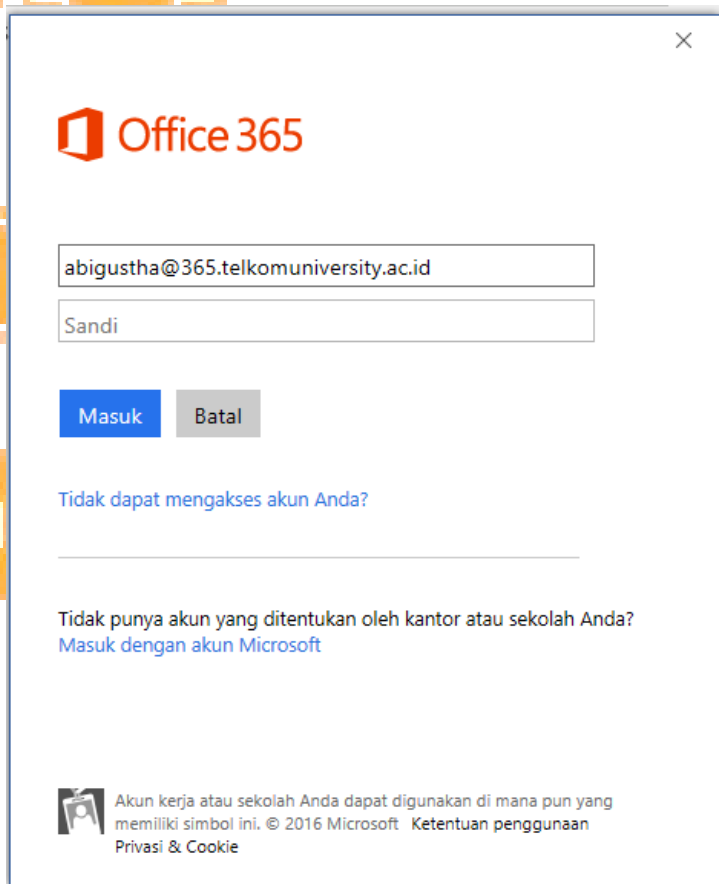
×

Office 365

abigustha@365.telkomuniversity.ac.id

Sandi

Masuk Batal

Tidak dapat mengakses akun Anda?

Tidak punya akun yang ditentukan oleh kantor atau sekolah Anda?
Masuk dengan akun Microsoft

Akun kerja atau sekolah Anda dapat digunakan di mana pun yang memiliki simbol ini. © 2016 Microsoft Ketentuan penggunaan Privasi & Cookie